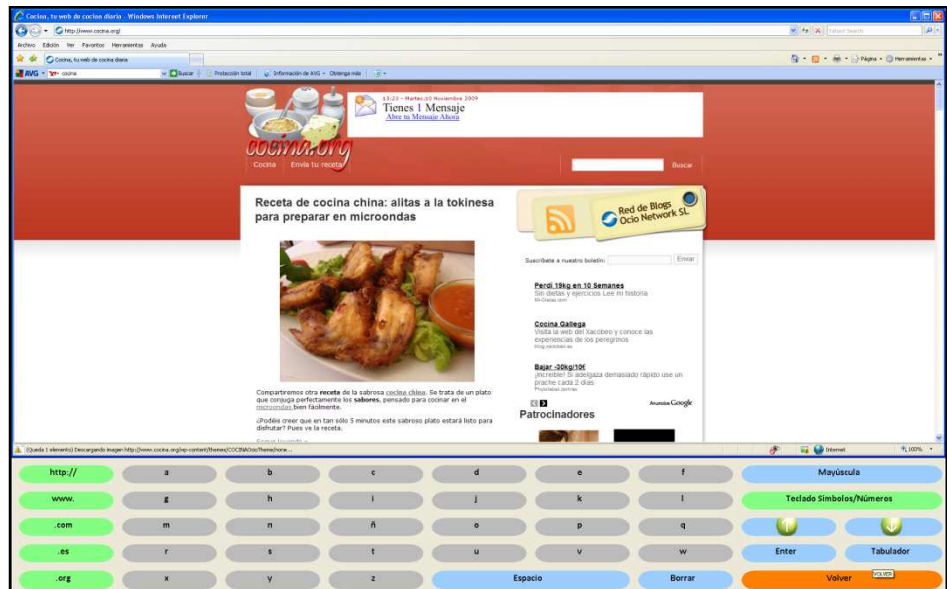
Cocina, tu web de cocina diaria - Windows Internet Explorer
http://www.cocina.org/
Yahoo! Search
Archivo Edición Ver Favoritos Herramientas Ayuda
Cocina, tu web de cocina diaria
Página Herramientas
AVG cocina Buscar Protección total Información de AVG Obtenga más

13:23 - Martes,10 Noviembre 2009
Tienes 1 Mensaje
Abre tu Mensaje Ahora

cocina.org
Cocina Envía tu receta
Buscar

Receta de cocina china: alitas a la tokinesa para preparar en microondas

Red de Blogs Ocio Network SL

Suscríbete a nuestro boletín: Enviar

Perdí 19kg en 10 Semanas
Sin dietas y ejercicios Lee mi historia

Cocina Gallega
Visita la web del Xacobeo y conoce las experiencias de los peregrinos

Bajar -30kg/10€
¡Increíble! Si adelgaza demasiado rápido use un prache cada 2 días

Anuncios Google
Patrocinadores

Compartiremos otra receta de la sabrosa cocina china. Se trata de un plato que conjuga perfectamente los sabores, pensado para cocinar en el microondas bien fácilmente.

¿Podéis creer que en tan sólo 5 minutos este sabroso plato estará listo para disfrutar? Pues ve la receta.

(Queda 1 elemento) Descargando imagen http://www.cocina.org/wp-content/themes/COCINAOcioTheme/none...
Internet
100%

http:// a b c d e f Mayúscula
www. g h i j k l Teclado Símbolos/Números
.com m n ñ o p q
.es r s t u v w Enter Tabulador
.org x y z Espacio Borrar Volver
VOLVER